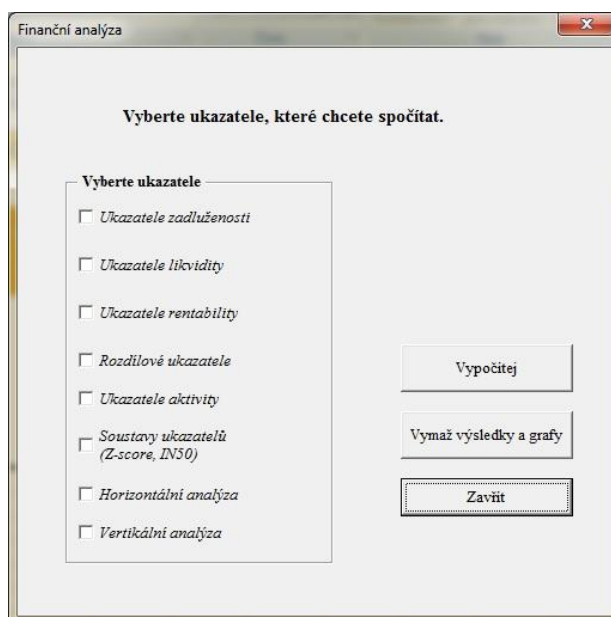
Finanční analýza

Vyberte ukazatele, které chcete spočítat.

Vyberte ukazatele

Ukazatele zadluženosti

Ukazatele likvidity

Ukazatele rentability

Rozdílové ukazatele

Ukazatele aktivity

Soustavy ukazatelů (Z-score, IN50)

Horizontální analýza

Vertikální analýza

Vypočítej

Vymaž výsledky a grafy

Zavřít